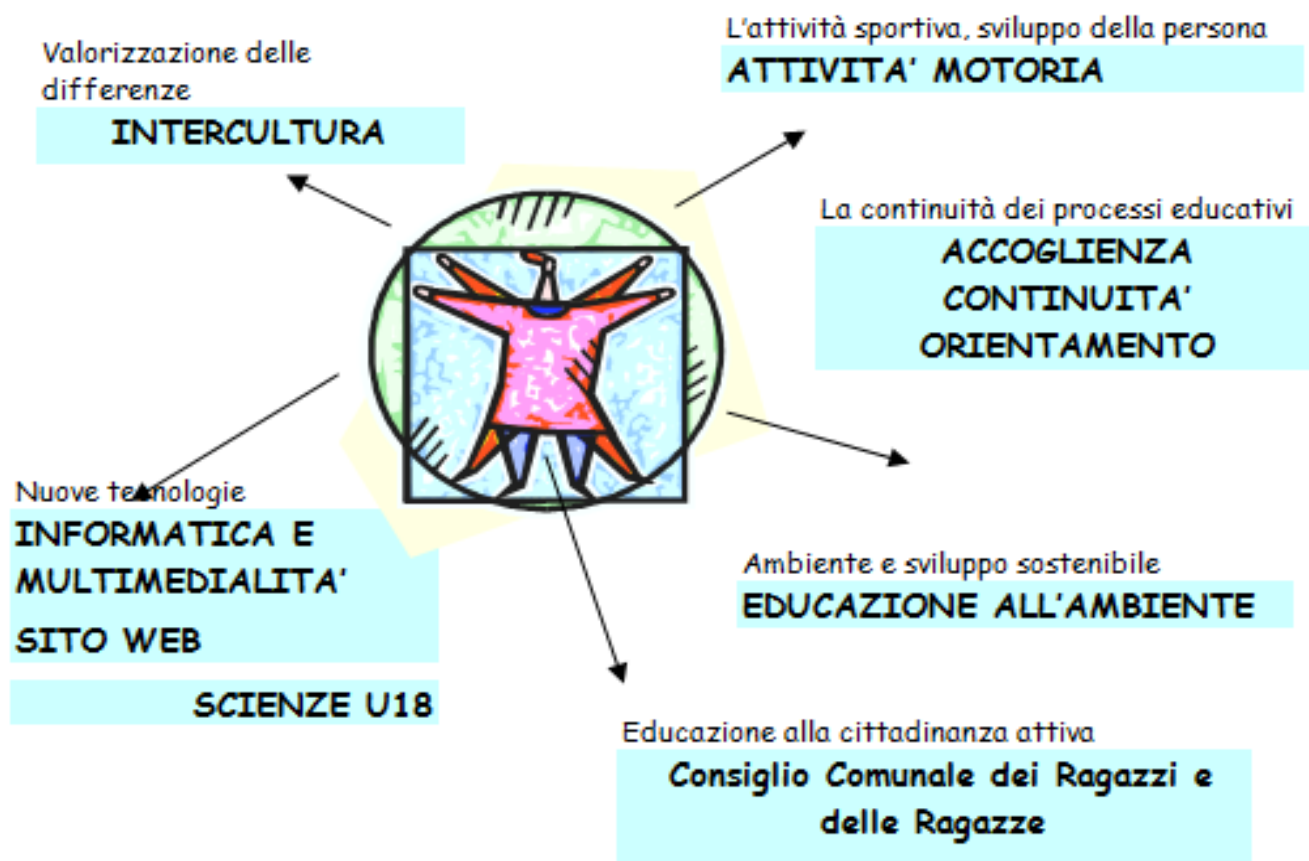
Valorizzazione delle differenze

INTERCULTURA

L'attività sportiva, sviluppo della persona

ATTIVITA' MOTORIA

La continuità dei processi educativi

ACCOGLIENZA
CONTINUITA'
ORIENTAMENTO

Nuove tecnologie

INFORMATICA E MULTIMEDIALITA'

SITO WEB

SCIENZE U18

Ambiente e sviluppo sostenibile

EDUCAZIONE ALL'AMBIENTE

Educazione alla cittadinanza attiva

Consiglio Comunale dei Ragazzi e delle Ragazze